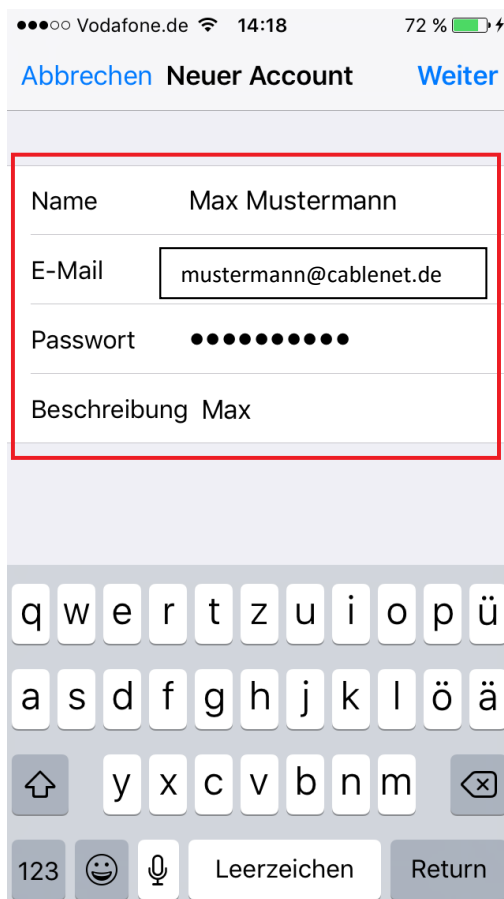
●●●○○ Vodafone.de 14:18 72 %

Abbrechen Neuer Account Weiter

Name Max Mustermann

E-Mail mustermann@cablenet.de

Passwort ●●●●●●●●●●

Beschreibung Max

q w e r t z u i o p ü

a s d f g h j k l ö ä

y x c v b n m

123 Leerzeichen Return